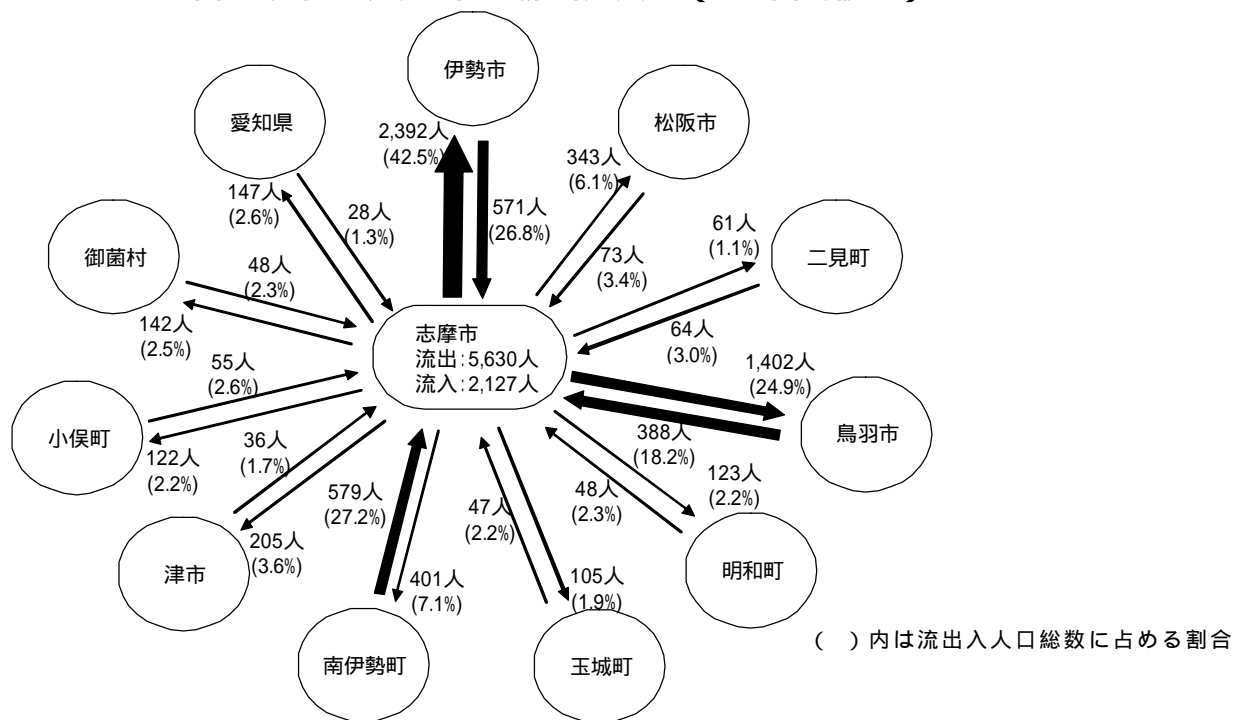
伊勢市

愛知県

松阪市

2,392人
(42.5%)

343人
(6.1%)

147人
(2.6%)

28人
(1.3%)

571人
(26.8%)

61人
(1.1%)

御薗村

73人
(3.4%)

二見町

48人
(2.3%)

142人
(2.5%)

志摩市
流出:5,630人
流入:2,127人

64人
(3.0%)

1,402人
(24.9%)

55人
(2.6%)

小俣町

鳥羽市

388人
(18.2%)

122人
(2.2%)

36人
(1.7%)

123人
(2.2%)

579人
(27.2%)

48人
(2.3%)

47人
(2.2%)

津市

205人
(3.6%)

105人
(1.9%)

明和町

401人
(7.1%)

南伊勢町

玉城町

( )内は流出入人口総数に占める割合